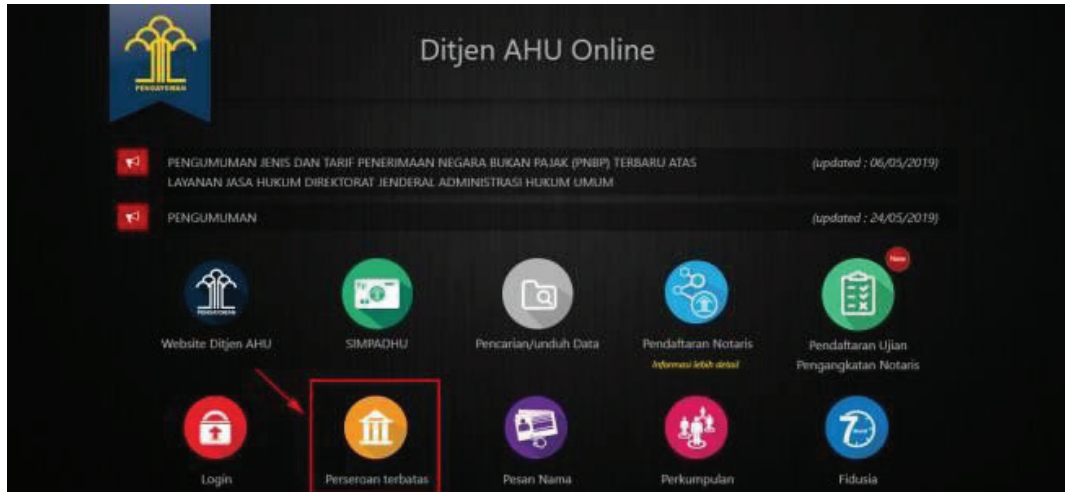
PENGAYOMAN

Ditjen AHU Online

PENGUMUMAN JENIS DAN TARIF PENERIMAAN NEGARA BUKAN PAJAK (PNBP) TERBARU ATAS LAYANAN JASA HUKUM DIREKTORAT JENDERAL ADMINISTRASI HUKUM UMUM (updated : 06/05/2019)

PENGUMUMAN (updated : 24/05/2019)

Website Ditjen AHU

SIMPADHU

Pencarian/unduh Data

Pendaftaran Notaris
Informasi lebih detail

New
Pendaftaran Ujian Pengangkatan Notaris

Login

Perseroan terbatas

Pesan Nama

Perkumpulan

Fidusia